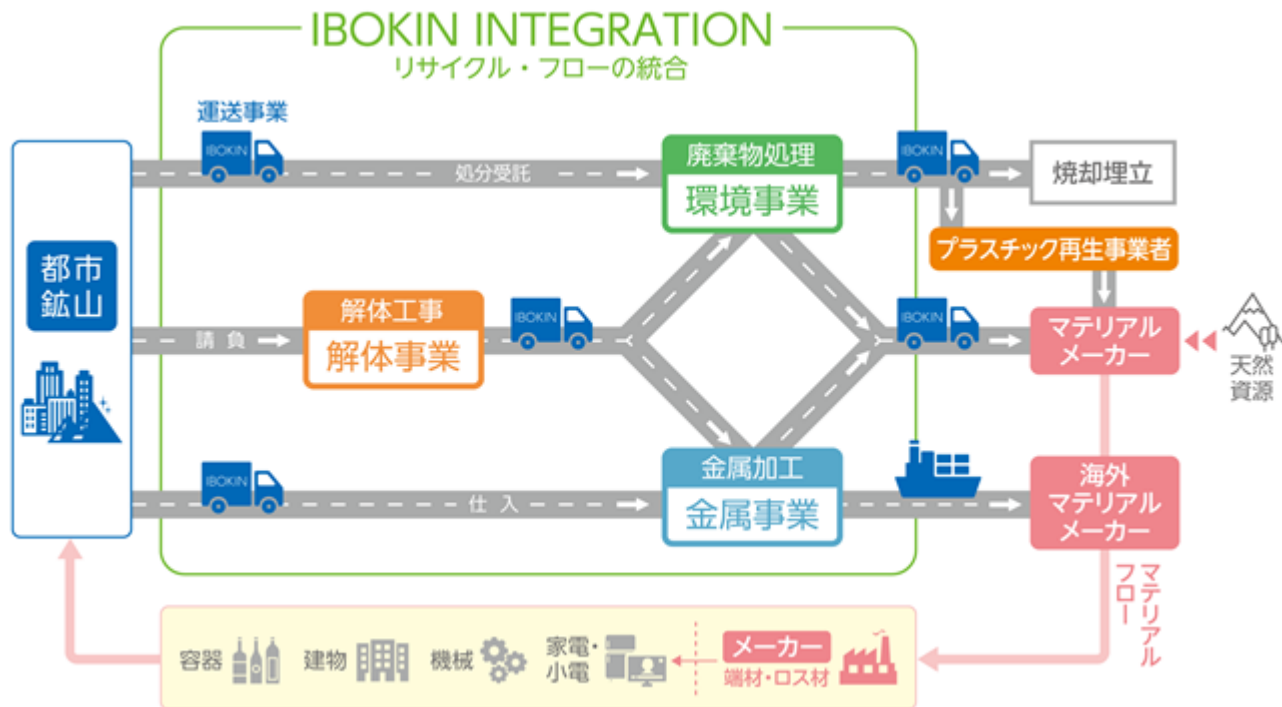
IBOKIN INTEGRATION
リサイクル・フローの統合

運送事業

都市
鉱山

IBOKIN
処分受託

廃棄物処理
環境事業

IBOKIN
焼却埋立

プラスチック再生事業者

請負
解体工事
解体事業
IBOKIN

IBOKIN
マテリアル
メーカー

天然
資源

IBOKIN
仕入
金属加工
金属事業

海外
マテリアル
メーカー

マテリアル
フロー

容器
建物
機械
家電・
小電
メーカー
端材・ロス材